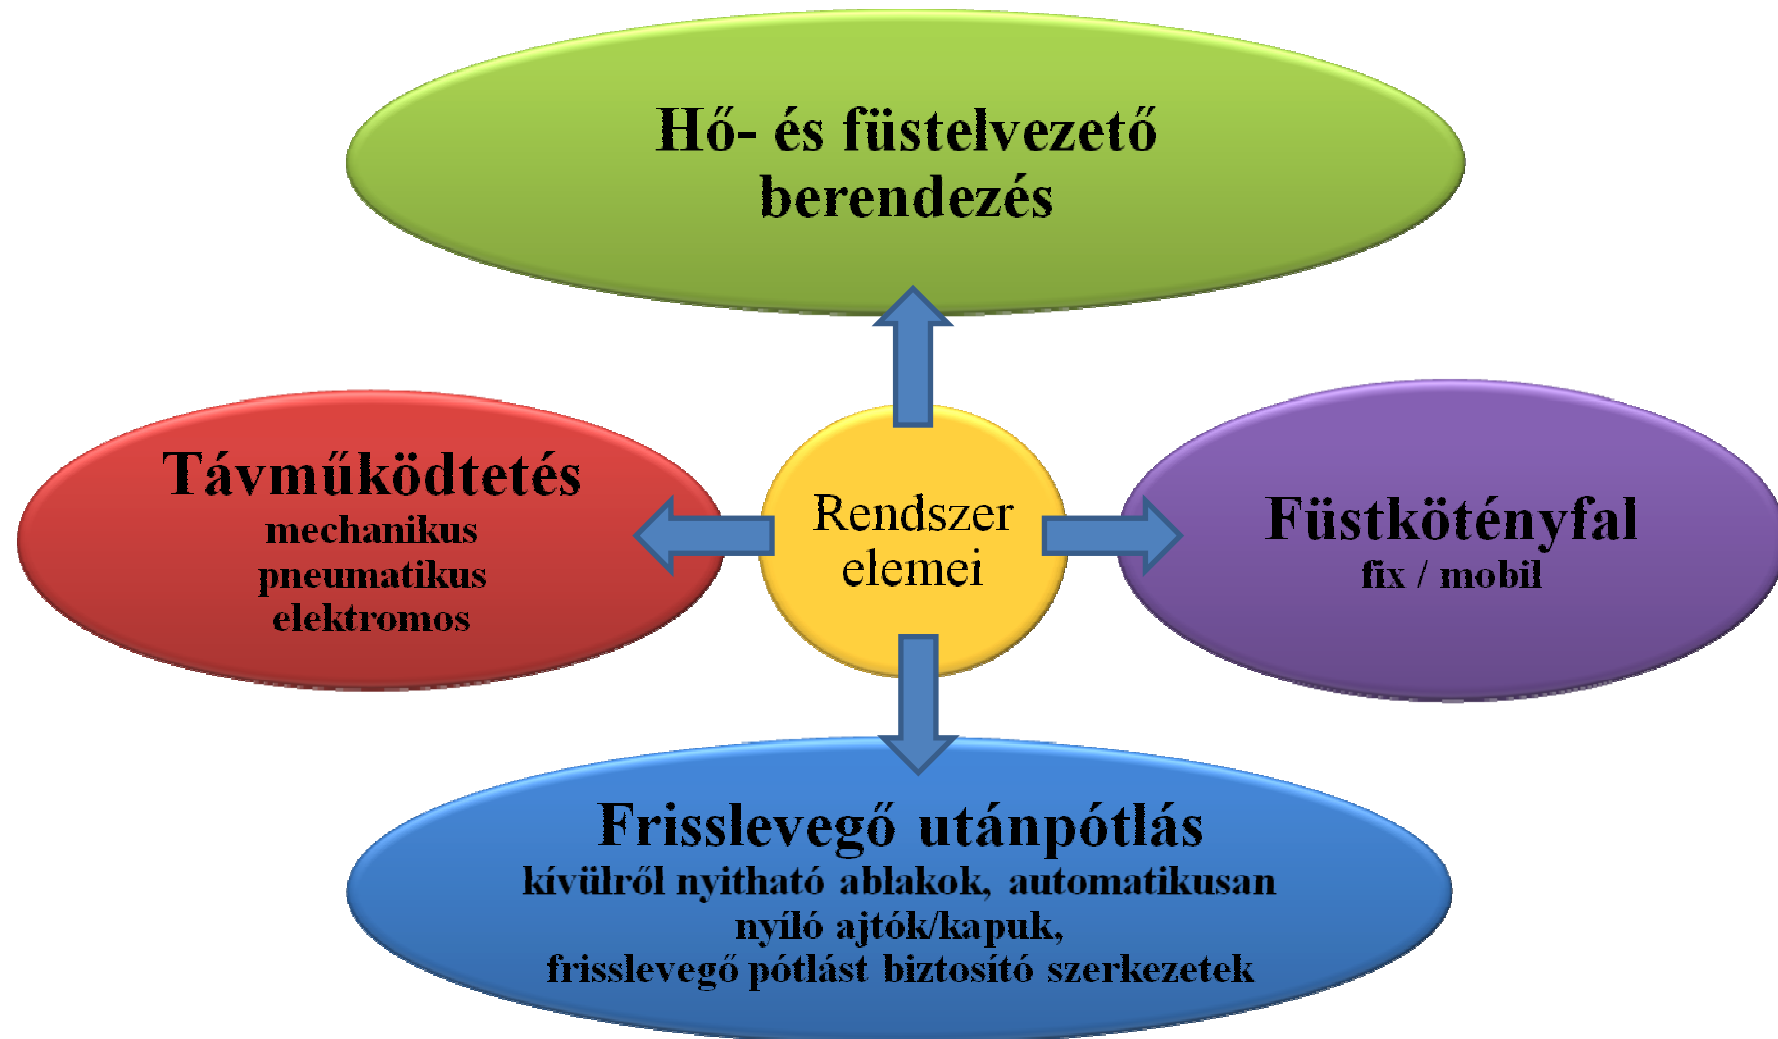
Hő- és füstelvezető berendezés

Távműködtetés
mechanikus
pneumatikus
elektromos

Rendszer elemei

Füstkötényfal
fix / mobil

Frisslevegő utánpótlás
kívülről nyitható ablakok, automatikusan nyíló ajtók/kapuk, frisslevegő pótlást biztosító szerkezetek